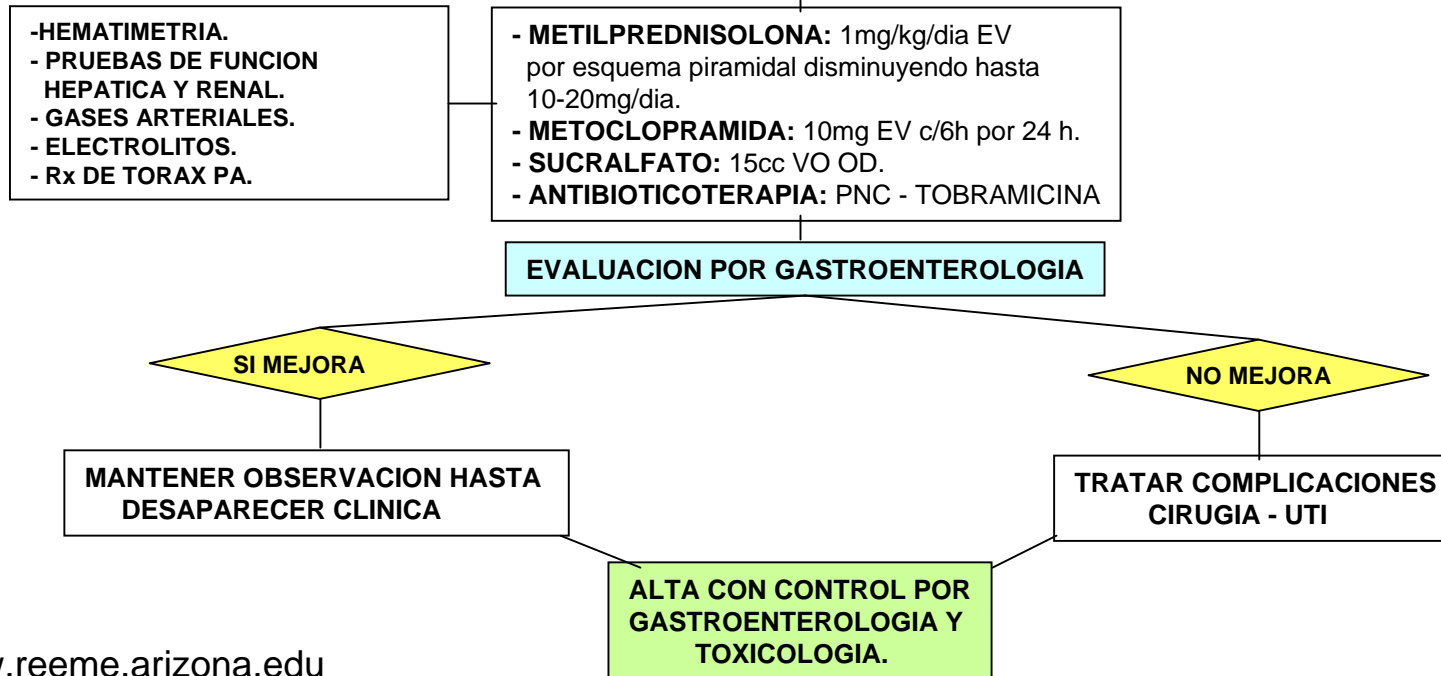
-HEMATIMETRIA.
- PRUEBAS DE FUNCION HEPATICA Y RENAL.
- GASES ARTERIALES.
- ELECTROLITOS.
- Rx DE TORAX PA.

- METILPREDNISOLONA: 1mg/kg/dia EV por esquema piramidal disminuyendo hasta 10-20mg/dia.
- METOCLOPRAMIDA: 10mg EV c/6h por 24 h.
- SUCRALFATO: 15cc VO OD.
- ANTIBIOTICOTERAPIA: PNC - TOBRAMICINA

EVALUACION POR GASTROENTEROLOGIA

SI MEJORA

NO MEJORA

MANTENER OBSERVACION HASTA DESAPARECER CLINICA

TRATAR COMPLICACIONES CIRUGIA - UTI

ALTA CON CONTROL POR GASTROENTEROLOGIA Y TOXICOLOGIA.

y.reeme.arizona.edu